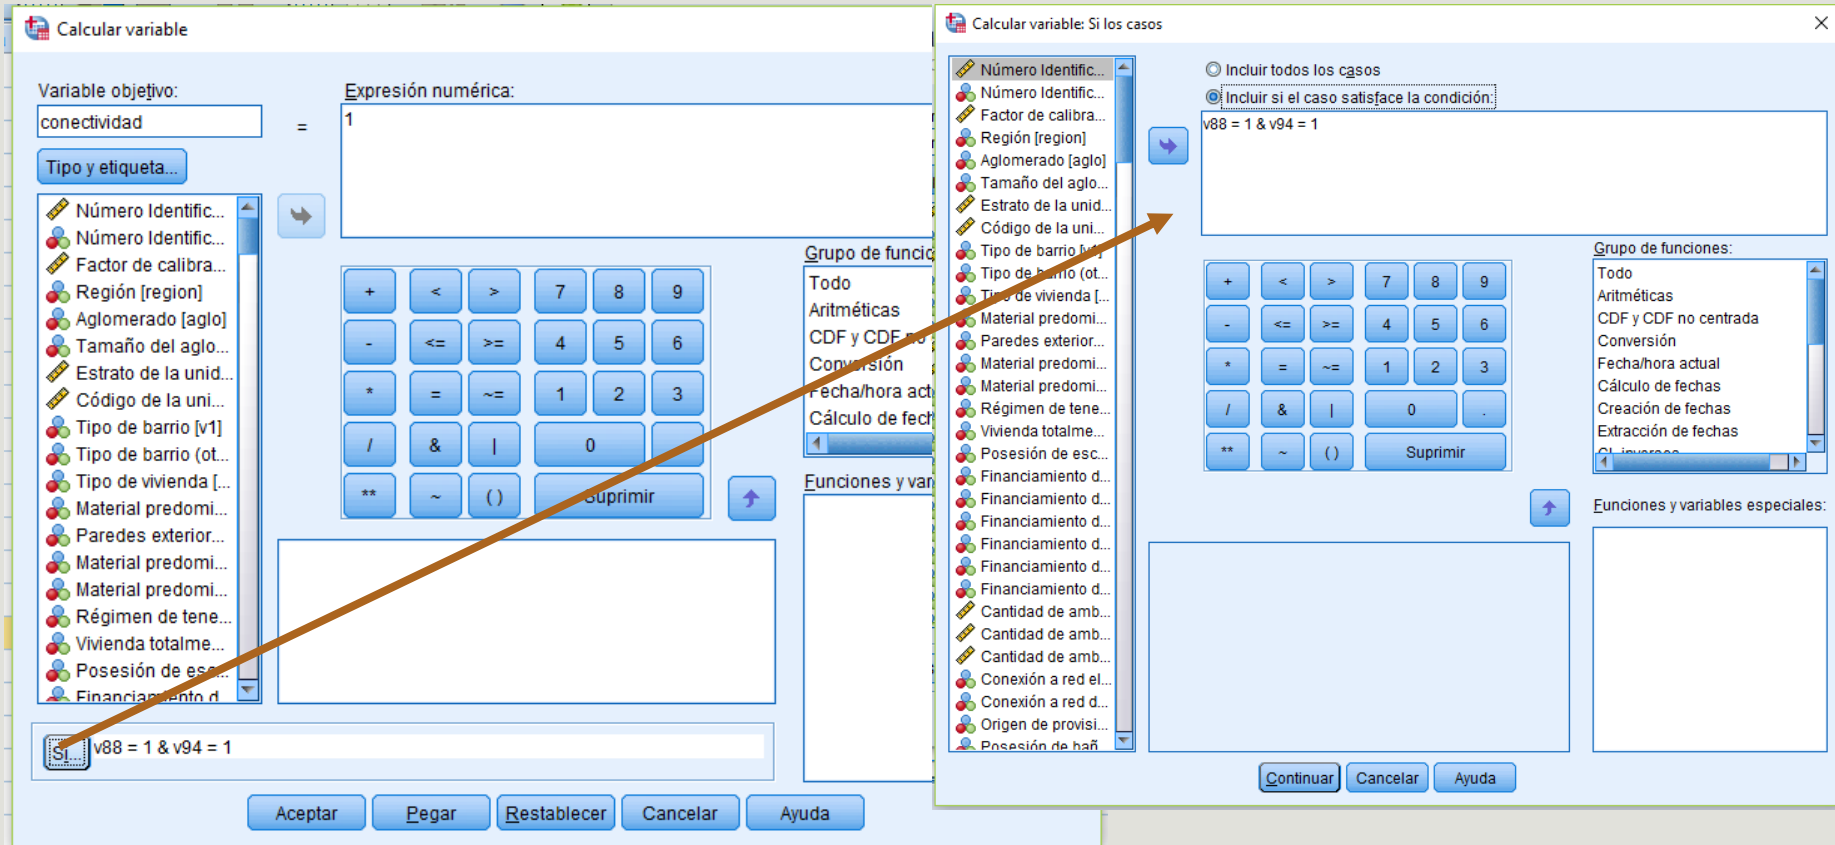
Calcular variable

Variable objetivo:
conectividad
=
Expresión numérica:
1

Tipo y etiqueta...

Número Identific...
Número Identific...
Factor de calibra...
Región [region]
Aglomerado [aglo]
Tamaño del aglo...
Estrato de la unid...
Código de la uni...
Tipo de barrio [v1]
Tipo de barrio (ot...
Tipo de vivienda [...
Material predomi...
Paredes exterior...
Material predomi...
Material predomi...
Régimen de tene...
Vivienda totalme...
Posesión de es...
Financiamiento d...

| + | < | > | 7 | 8 | 9 |
|---|---|---|---|---|---|
| - | <= | >= | 4 | 5 | 6 |
| * | = | ~= | 1 | 2 | 3 |
| / | & | \| | 0 | | |
| ** | ~ | ( ) | Suprimir | | |

Grupo de funcio
Todo
Aritméticas
CDF y CDF no
Conversión
Fecha/hora act
Cálculo de fech

Funciones y var

Si... v88 = 1 & v94 = 1

Aceptar Pegar Restablecer Cancelar Ayuda

Calcular variable: Si los casos

Número Identific...
Número Identific...
Factor de calibra...
Región [region]
Aglomerado [aglo]
Tamaño del aglo...
Estrato de la unid...
Código de la uni...
Tipo de barrio [v1]
Tipo de barrio (ot...
Tipo de vivienda [...
Material predomi...
Paredes exterior...
Material predomi...
Material predomi...
Régimen de tene...
Vivienda totalme...
Posesión de esc...
Financiamiento d...
Financiamiento d...
Financiamiento d...
Financiamiento d...
Financiamiento d...
Financiamiento d...
Cantidad de amb...
Cantidad de amb...
Cantidad de amb...
Conexión a red el...
Conexión a red d...
Origen de provisi...
Posesión de bañ...

Incluir todos los casos
Incluir si el caso satisface la condición:
v88 = 1 & v94 = 1

| + | < | > | 7 | 8 | 9 |
|---|---|---|---|---|---|
| - | <= | >= | 4 | 5 | 6 |
| * | = | ~= | 1 | 2 | 3 |
| / | & | \| | 0 | . | |
| ** | ~ | ( ) | Suprimir | | |

Grupo de funciones:
Todo
Aritméticas
CDF y CDF no centrada
Conversión
Fecha/hora actual
Cálculo de fechas
Creación de fechas
Extracción de fechas

Funciones y variables especiales:

Continuar Cancelar Ayuda